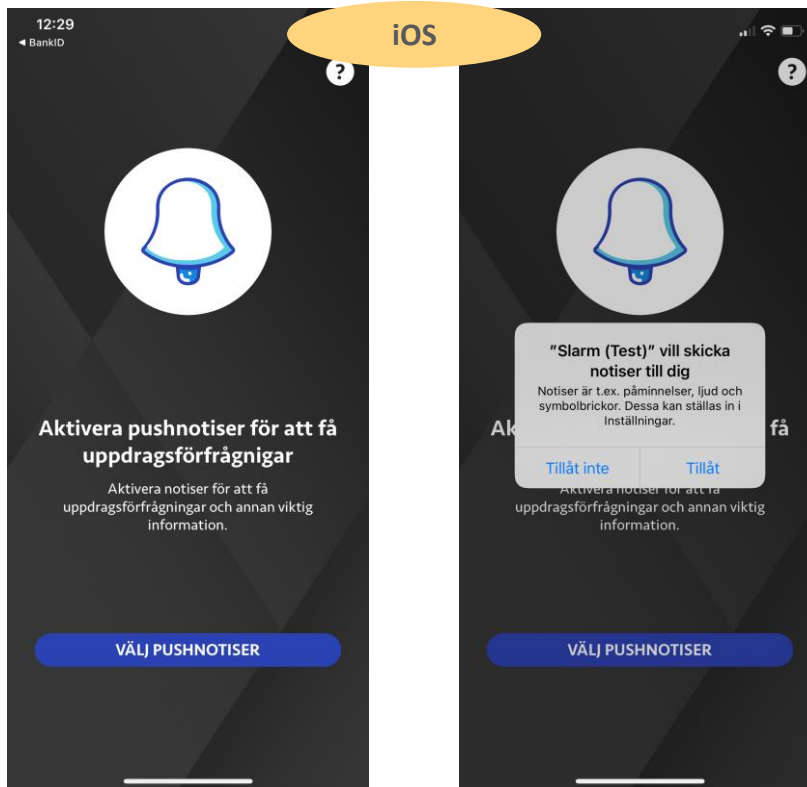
12:29
◀ BankID

iOS

?

Aktivera pushnotiser för att få uppdragsförfrågningar

Aktivera notiser för att få uppdragsförfrågningar och annan viktig information.

VÄLJ PUSHNOTISER

?

"Slarm (Test)" vill skicka notiser till dig

Notiser är t.ex. påminnelser, ljud och symbolbrickor. Dessa kan ställas in i Inställningar.

Tillåt inte

Tillåt

Ak

få

Aktivera notiser för att få uppdragsförfrågningar och annan viktig information.

VÄLJ PUSHNOTISER